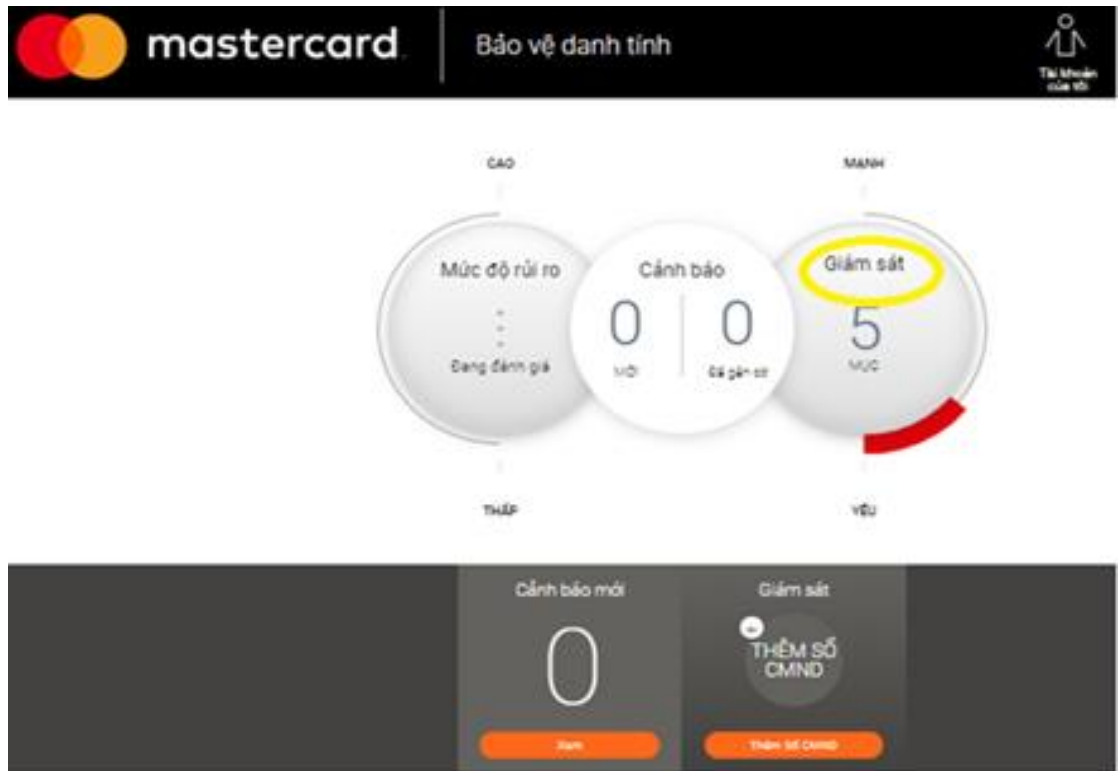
mastercard. Bảo vệ danh tính

Tài khoản của tôi

CAO

MẠNH

Mức độ rủi ro

Đang đánh giá

Cảnh báo

0

Mới

0

Đã gán cờ

Giám sát

5

MỤC

THẤP

YẾU

Cảnh báo mới

0

Xem

Giám sát

THÊM SỐ CMND

THÊM SỐ CMND